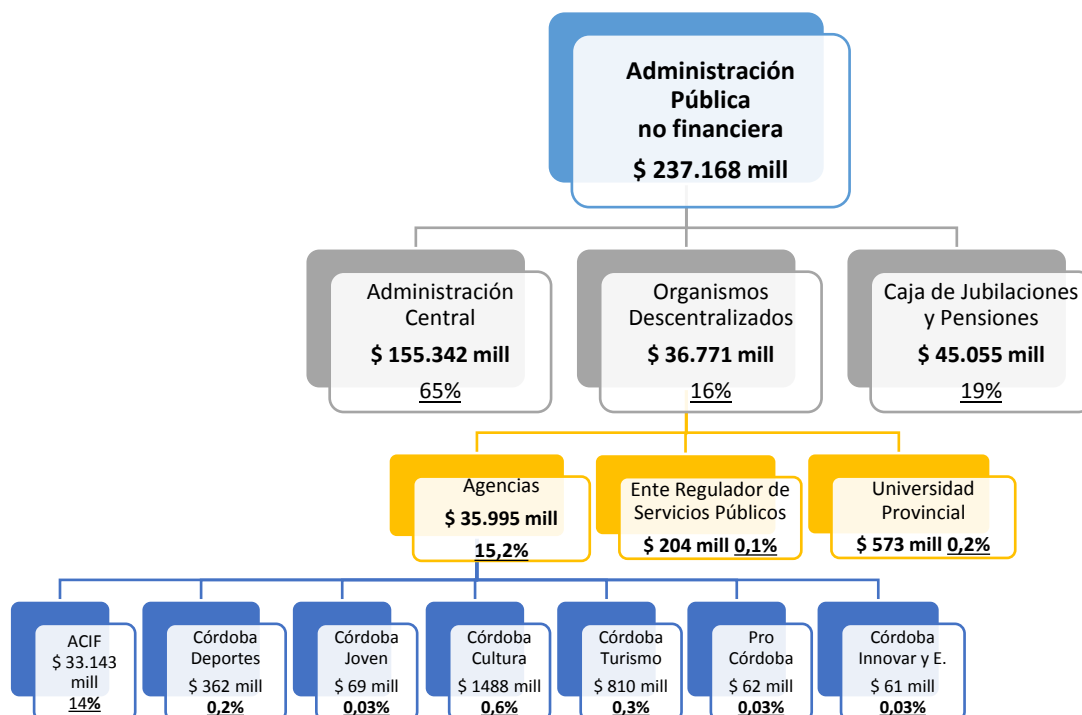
Administración Pública no financiera
$ 237.168 mill

Administración Central
$ 155.342 mill
65%

Organismos Descentralizados
$ 36.771 mill
16%

Caja de Jubilaciones y Pensiones
$ 45.055 mill
19%

Agencias
$ 35.995 mill
15,2%

Ente Regulador de Servicios Públicos
$ 204 mill 0,1%

Universidad Provincial
$ 573 mill 0,2%

ACIF
$ 33.143 mill
14%

Córdoba Deportes
$ 362 mill
0,2%

Córdoba Joven
$ 69 mill
0,03%

Córdoba Cultura
$ 1488 mill
0,6%

Córdoba Turismo
$ 810 mill
0,3%

Pro Córdoba
$ 62 mill
0,03%

Córdoba Innovar y E.
$ 61 mill
0,03%